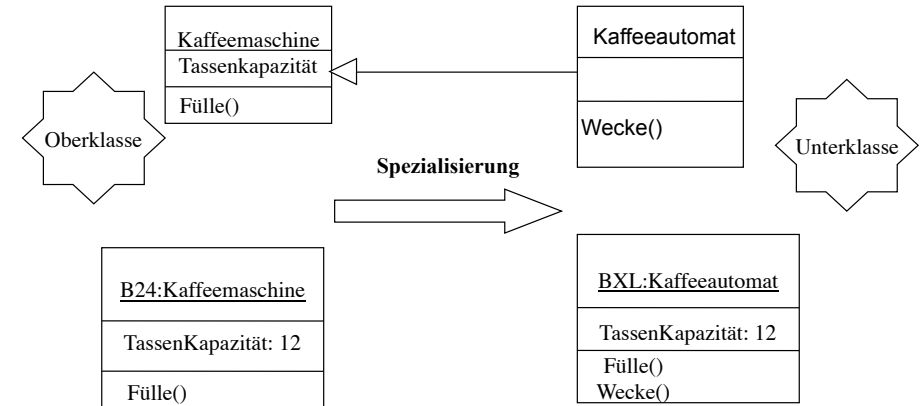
Kaffeemaschine
Tassenkapazität
Fülle()

Kaffeeautomat
Wecke()

Oberklasse

Spezialisierung

Unterklasse

B24:Kaffeemaschine
TassenKapazität: 12
Fülle()

BXL:Kaffeeautomat
TassenKapazität: 12
Fülle()
Wecke()